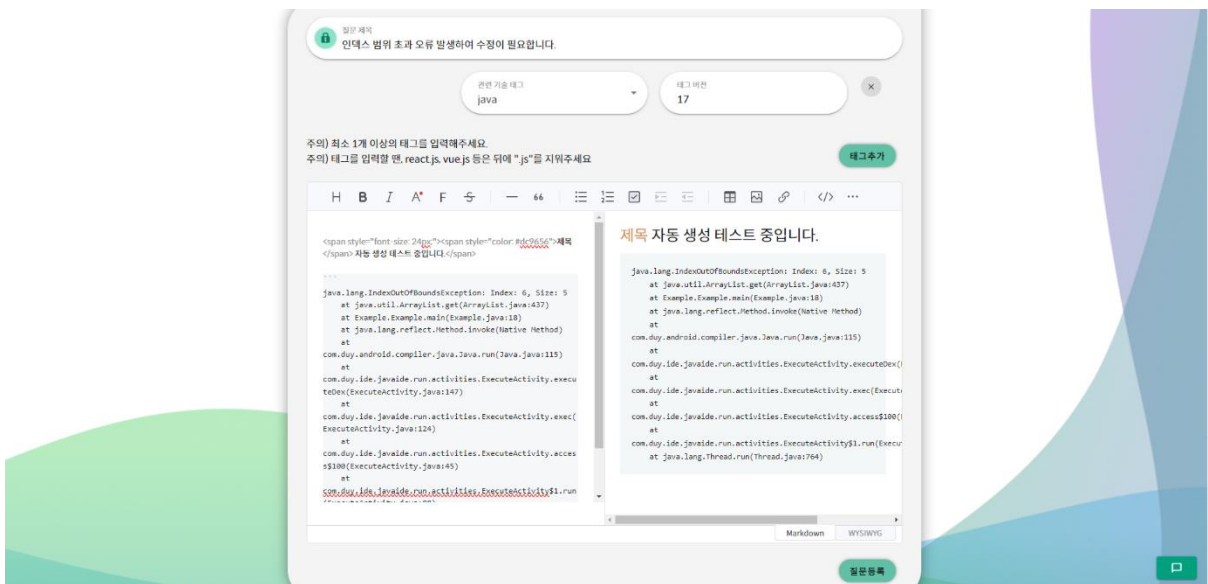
질문 제목
인덱스 범위 초과 오류 발생하여 수정이 필요합니다.

관련 기술 태그
java

태그 버전
17

주의) 최소 1개 이상의 태그를 입력해주세요.
주의) 태그를 입력할 땐, react.js, vue.js 등은 뒤에 ".js"를 지워주세요

태그추가

H B I A F — 66

<span style="font-size: 24px"><span style="color: #dc9656">제목</span> 자동 생성 테스트 중입니다.</span>

```
java.lang.IndexOutOfBoundsException: Index: 6, Size: 5
at java.util.ArrayList.get(ArrayList.java:437)
at Example.Example.main(Example.java:18)
at java.lang.reflect.Method.invoke(Native Method)
at
com.duy.android.compiler.java.Java.run(Java.java:115)
at
com.duy.ide.javaide.run.activities.ExecuteActivity.executeDex(ExecuteActivity.java:147)
at
com.duy.ide.javaide.run.activities.ExecuteActivity.exec(ExecuteActivity.java:124)
at
com.duy.ide.javaide.run.activities.ExecuteActivity.access$100(ExecuteActivity.java:45)
at
com.duy.ide.javaide.run.activities.ExecuteActivity$1.run

제목 자동 생성 테스트 중입니다.

java.lang.IndexOutOfBoundsException: Index: 6, Size: 5
at java.util.ArrayList.get(ArrayList.java:437)
at Example.Example.main(Example.java:18)
at java.lang.reflect.Method.invoke(Native Method)
at
com.duy.android.compiler.java.Java.run(Java.java:115)
at
com.duy.ide.javaide.run.activities.ExecuteActivity.executeDex(
at
com.duy.ide.javaide.run.activities.ExecuteActivity.exec(Execut
at
com.duy.ide.javaide.run.activities.ExecuteActivity.access$100(
at
com.duy.ide.javaide.run.activities.ExecuteActivity$1.run(Execu
at java.lang.Thread.run(Thread.java:764)

Markdown WYSIWYG

질문등록